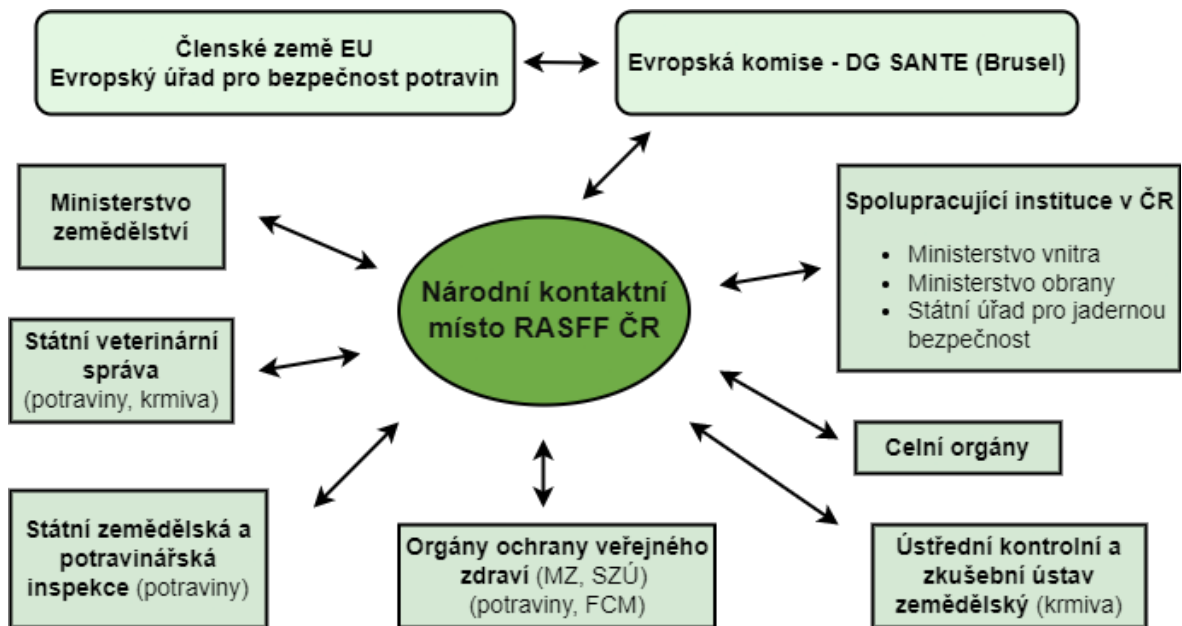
Členské země EU
Evropský úřad pro bezpečnost potravin

Evropská komise - DG SANTE (Brusel)

Ministerstvo zemědělství

Národní kontaktní místo RASFF ČR

Spolupracující instituce v ČR
- Ministerstvo vnitra
- Ministerstvo obrany
- Státní úřad pro jadernou bezpečnost

Státní veterinární správa (potraviny, krmiva)

Celní orgány

Státní zemědělská a potravinářská inspekce (potraviny)

Orgány ochrany veřejného zdraví (MZ, SZÚ) (potraviny, FCM)

Ústřední kontrolní a zkušební ústav zemědělský (krmiva)